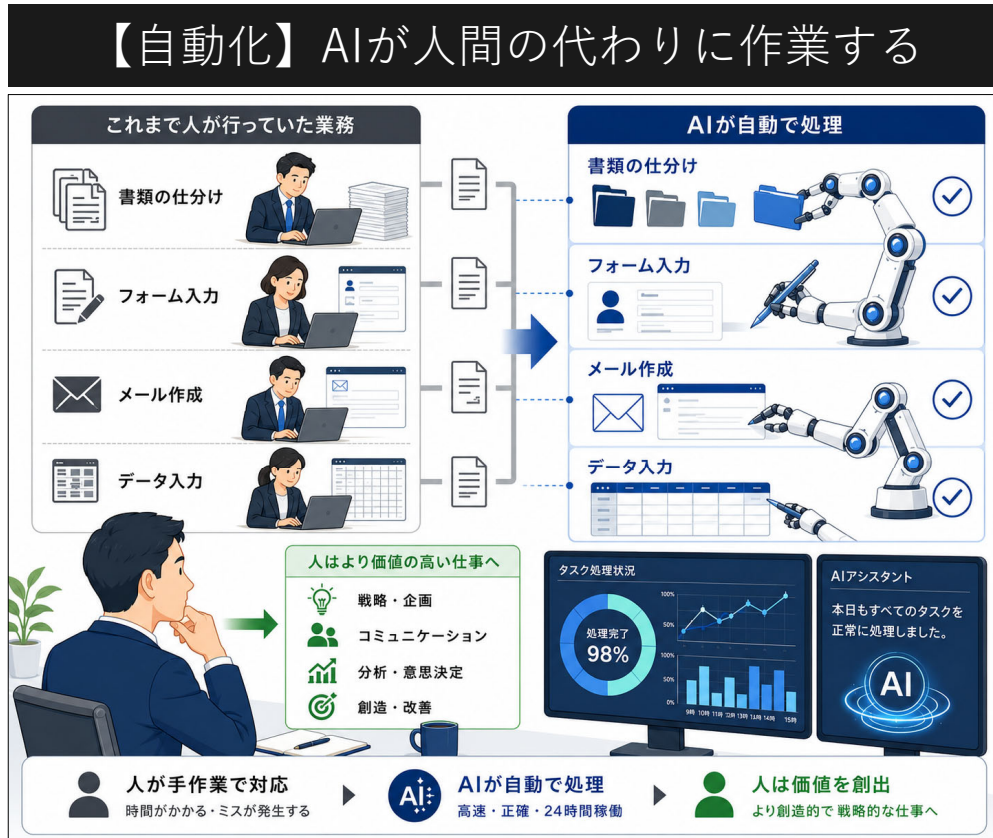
【自動化】AIが人間の代わりに作業する

これまで人が行っていた業務

書類の仕分け

フォーム入力

メール作成

データ入力

AIが自動で処理

書類の仕分け

フォーム入力

メール作成

データ入力

人はより価値の高い仕事へ

戦略・企画

コミュニケーション

分析・意思決定

創造・改善

タスク処理状況

処理完了
98%

100%
50%
0%

100%
50%
0%

9時 10時 11時 12時 13時 14時 15時

AIアシスタント

本日もすべてのタスクを正常に処理しました。

AI

人が手作業で対応
時間がかかる・ミスが発生する

AI

AIが自動で処理
高速・正確・24時間稼働

人は価値を創出
より創造的で 戦略的な仕事へ